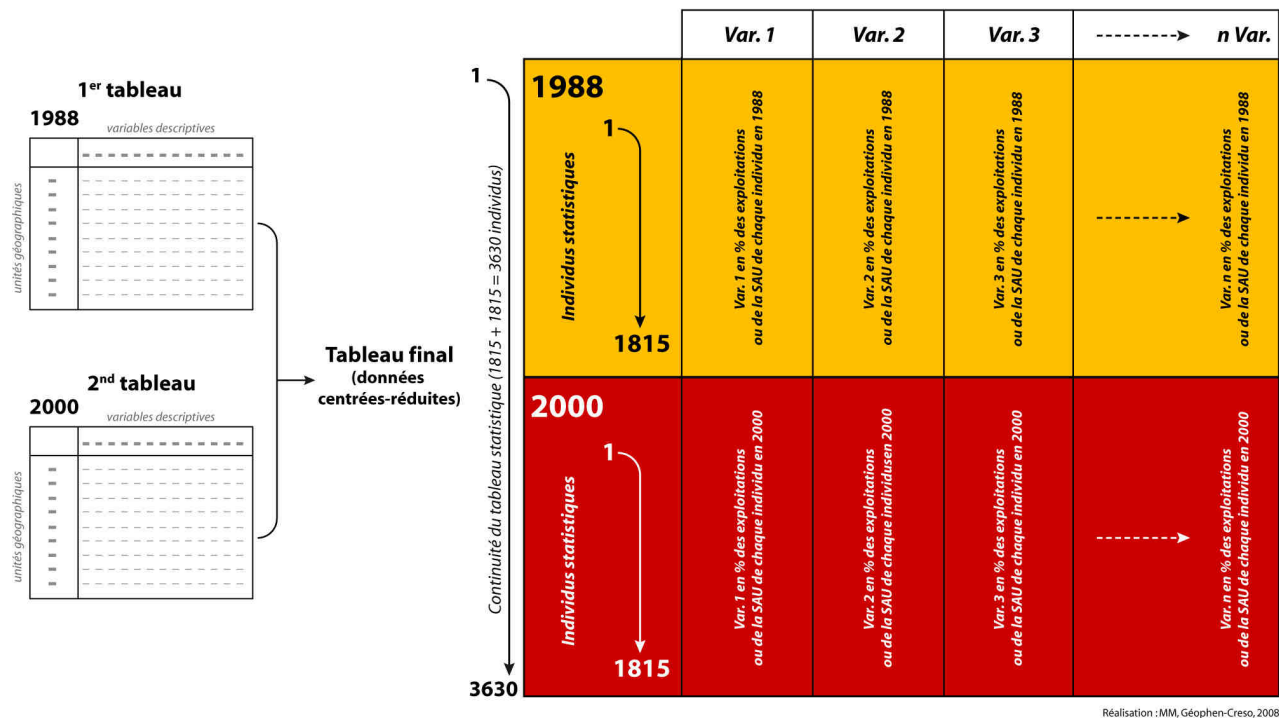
1$^{er}$ tableau

1988

variables descriptives

unités géographiques

2$^{nd}$ tableau

2000

variables descriptives

unités géographiques

Tableau final
(données centrées-réduites)

1

Continuité du tableau statistique (1815 + 1815 = 3630 individus)

3630

| | Var. 1 | Var. 2 | Var. 3 | n Var. |
|---|---|---|---|---|
| 1988 Individus statistiques 1 1815 | Var. 1 en % des exploitations ou de la SAU de chaque individu en 1988 | Var. 2 en % des exploitations ou de la SAU de chaque individu en 1988 | Var. 3 en % des exploitations ou de la SAU de chaque individu en 1988 | Var. n en % des exploitations ou de la SAU de chaque individu en 1988 |
| 2000 Individus statistiques 1 1815 | Var. 1 en % des exploitations ou de la SAU de chaque individu en 2000 | Var. 2 en % des exploitations ou de la SAU de chaque individusen 2000 | Var. 3 en % des exploitations ou de la SAU de chaque individu en 2000 | Var. n en % des exploitations ou de la SAU de chaque individu en 2000 |

Réalisation : MM, Géophen-Creso, 2008